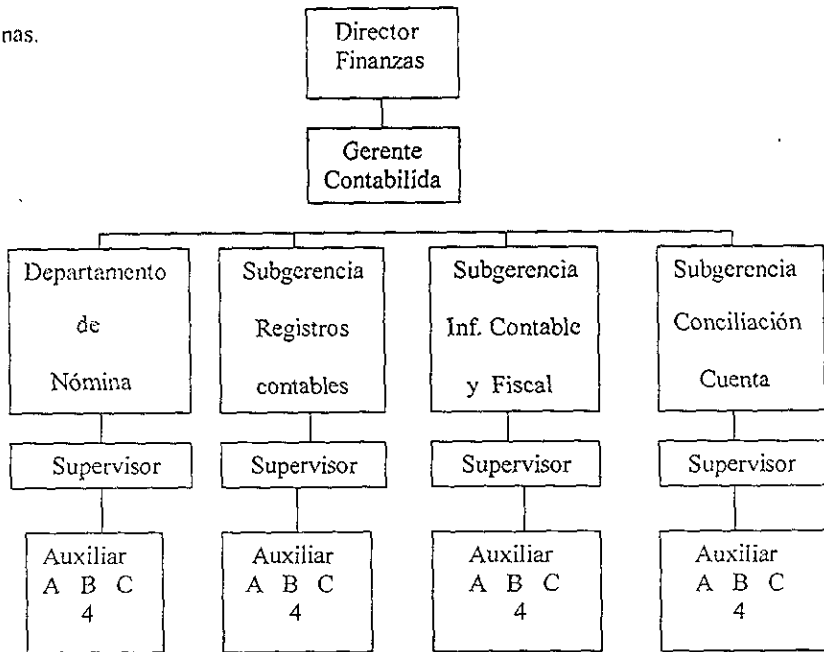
nas.

Director Finanzas

Gerente Contabilida

Departamento de Nómina

Subgerencia Registros contables

Subgerencia Inf. Contable y Fiscal

Subgerencia Conciliación Cuenta

Supervisor

Supervisor

Supervisor

Supervisor

Auxiliar A B C 4

Auxiliar A B C 4

Auxiliar A B C 4

Auxiliar A B C 4